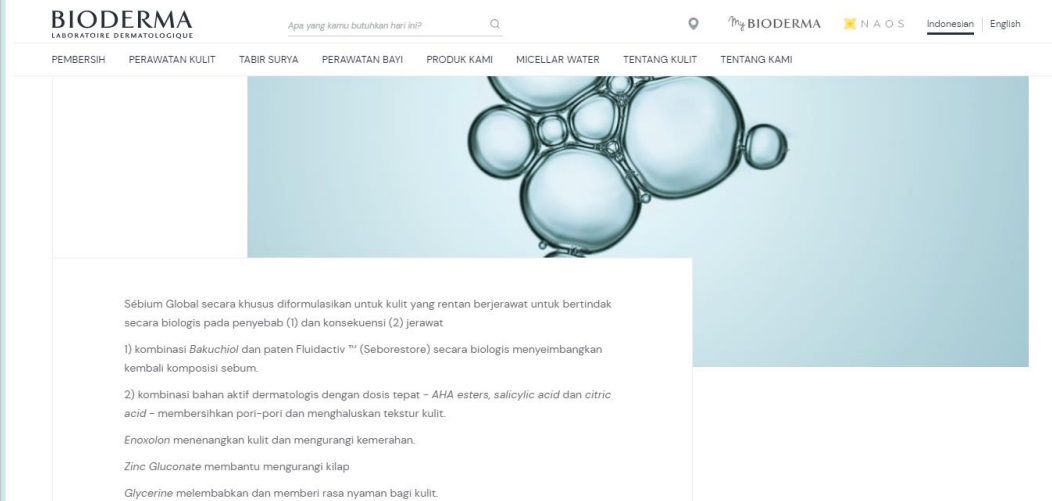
BIODERMA
LABORATOIRE DERMATOLOGIQUE

Apa yang kamu butuhkan hari ini?

My BIODERMA NAOS Indonesian | English

PEMBERSIH PERAWATAN KULIT TABIR SURYA PERAWATAN BAYI PRODUK KAMI MICELLAR WATER TENTANG KULIT TENTANG KAMI

Sébium Global secara khusus diformulasikan untuk kulit yang rentan berjerawat untuk bertindak secara biologis pada penyebab (1) dan konsekuensi (2) jerawat

1) kombinasi Bakuchiol dan paten Fluidactiv ™ (Seborestore) secara biologis menyeimbangkan kembali komposisi sebum.

2) kombinasi bahan aktif dermatologis dengan dosis tepat - AHA esters, salicylic acid dan citric acid - membersihkan pori-pori dan menghaluskan tekstur kulit.

Enoxolon menenangkan kulit dan mengurangi kemerahan.

Zinc Gluconate membantu mengurangi kilap

Glycerine melembabkan dan memberi rasa nyaman bagi kulit.